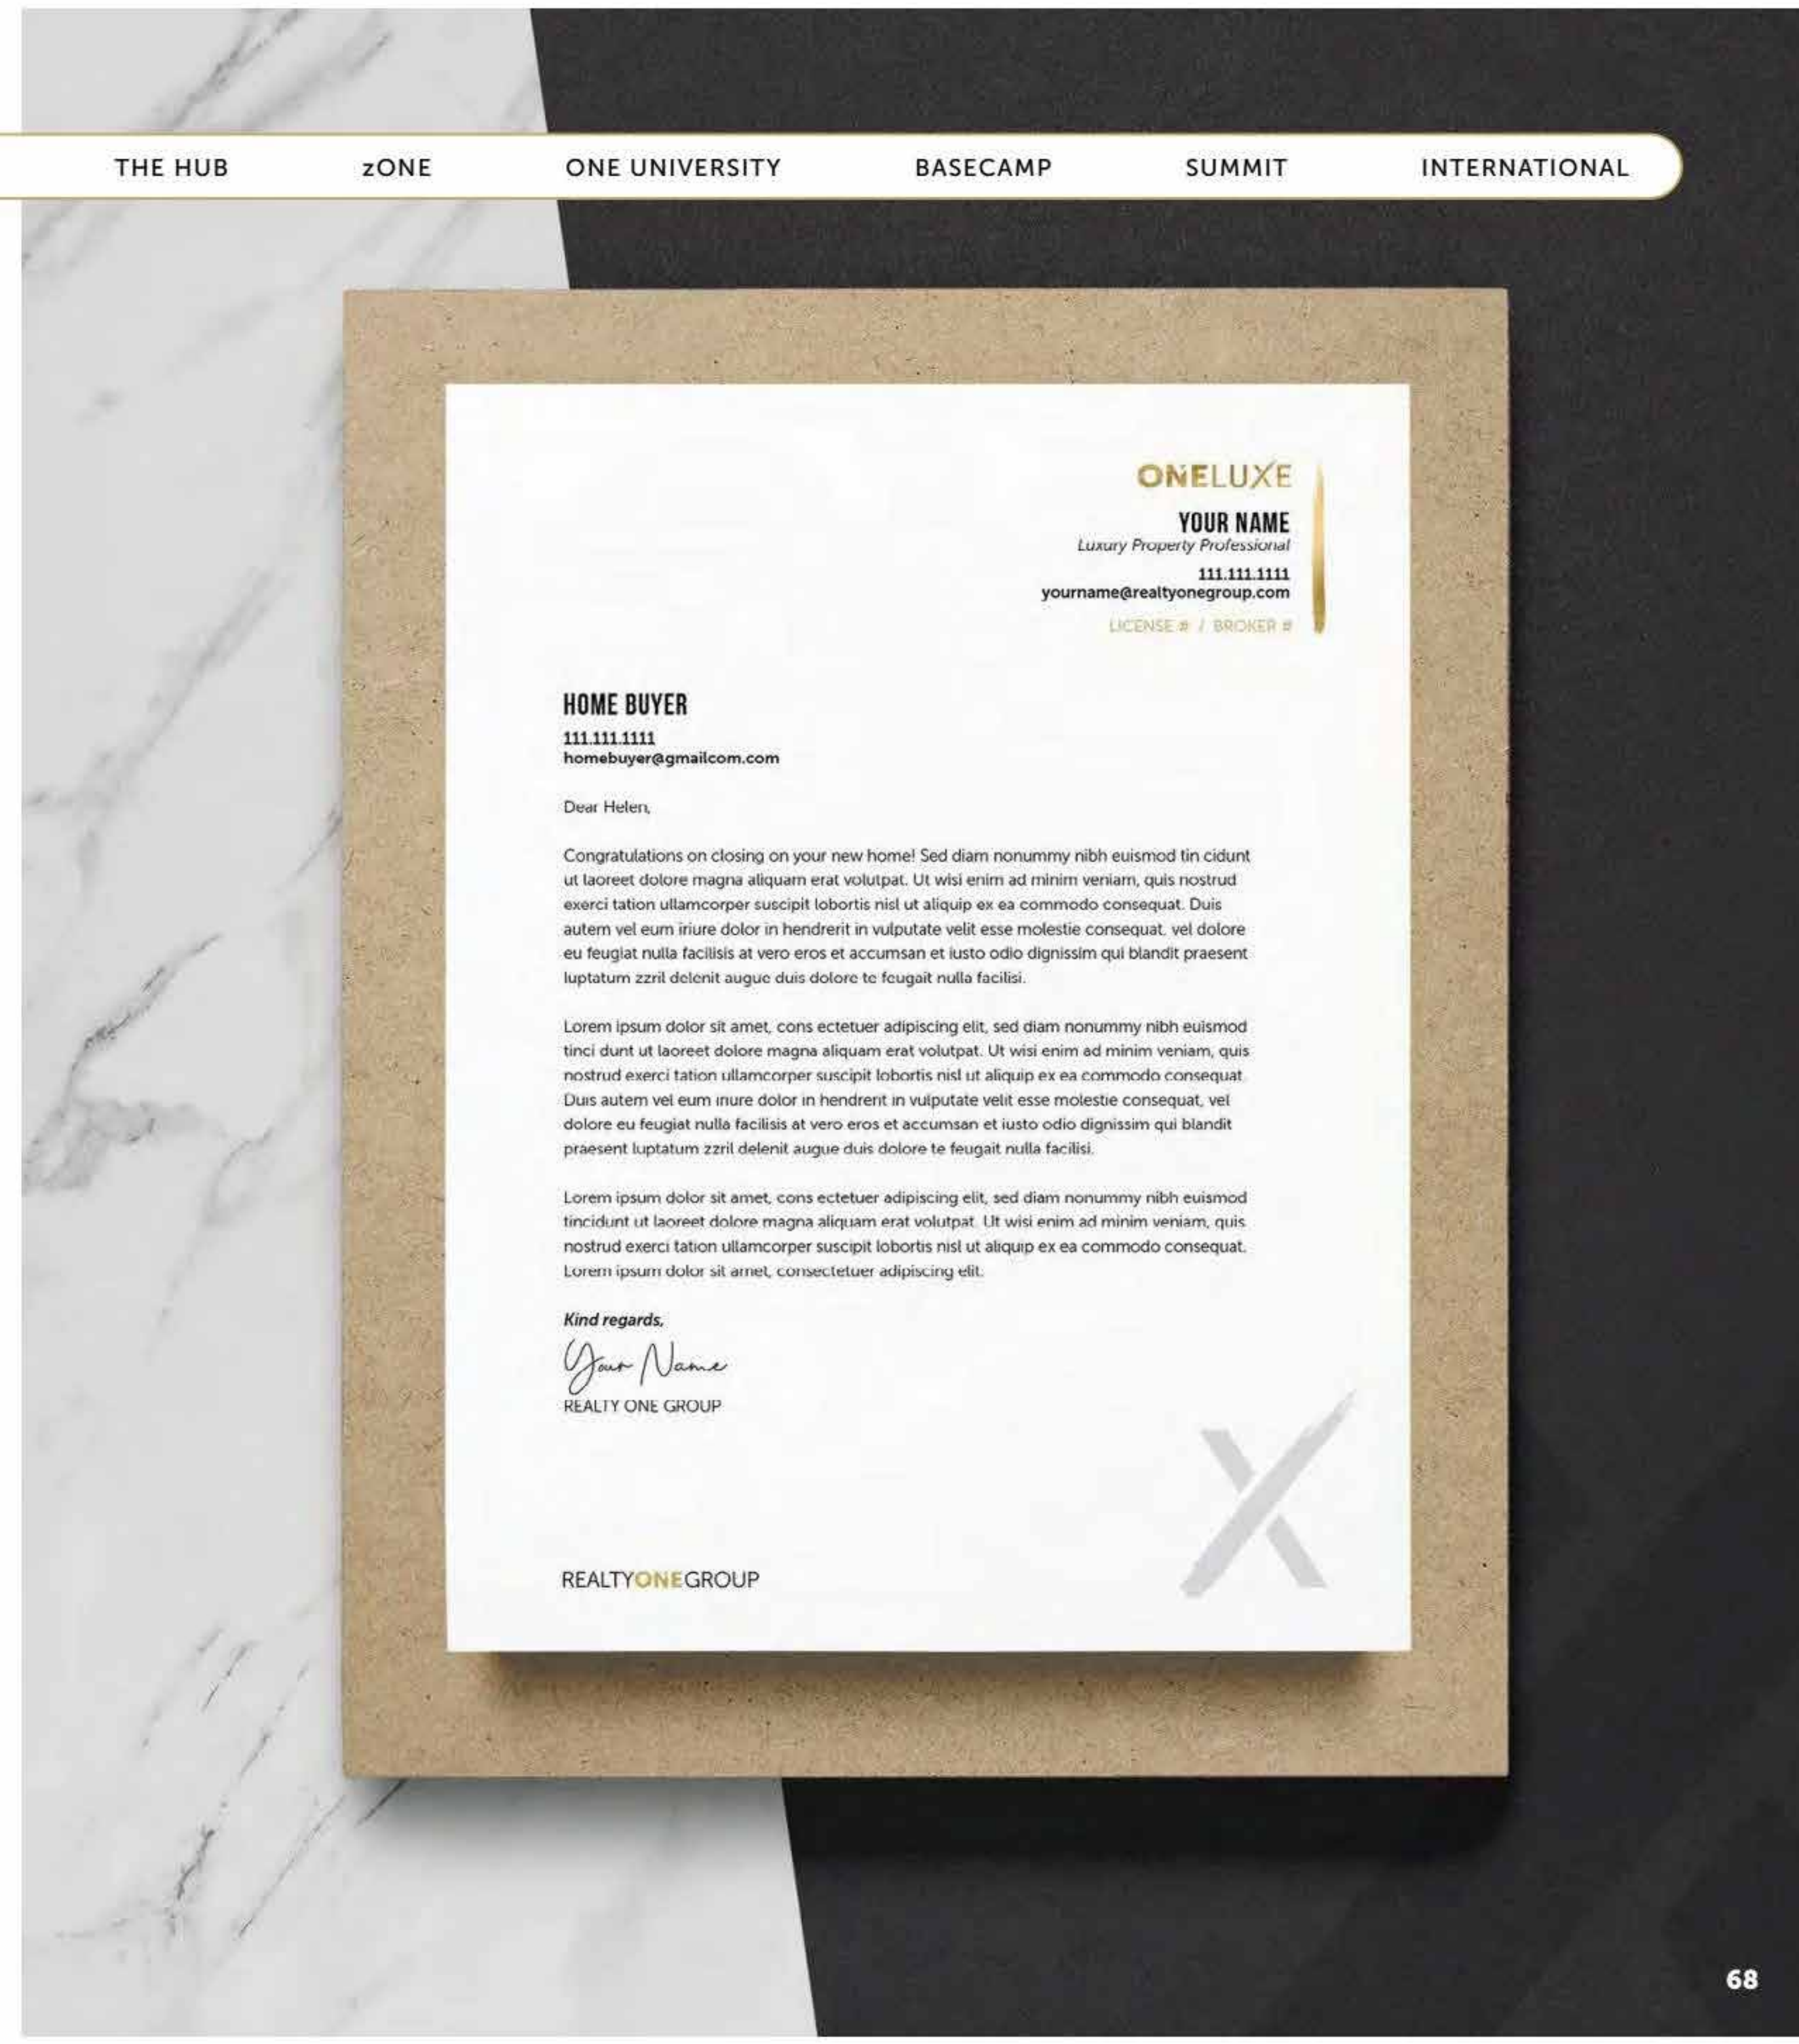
THE HUB zONE ONE UNIVERSITY BASECAMP SUMMIT INTERNATIONAL

ONELUXE

YOUR NAME
Luxury Property Professional
111.111.1111
yourname@realtyonegroup.com
LICENSE # / BROKER #

HOME BUYER
111.111.1111
homebuyer@gmailcom.com

Dear Helen,

Congratulations on closing on your new home! Sed diam nonummy nibh euismod tin cidunt ut laoreet dolore magna aliquam erat volutpat. Ut wisi enim ad minim veniam, quis nostrud exerci tation ullamcorper suscipit lobortis nisl ut aliquip ex ea commodo consequat. Duis autem vel eum iriure dolor in hendrerit in vulputate velit esse molestie consequat, vel dolore eu feugiat nulla facilisis at vero eros et accumsan et iusto odio dignissim qui blandit praesent luptatum zzril delenit augue duis dolore te feugait nulla facilisi.

Lorem ipsum dolor sit amet, cons ectetuer adipiscing elit, sed diam nonummy nibh euismod tinci dunt ut laoreet dolore magna aliquam erat volutpat. Ut wisi enim ad minim veniam, quis nostrud exerci tation ullamcorper suscipit lobortis nisl ut aliquip ex ea commodo consequat. Duis autem vel eum iriure dolor in hendrerit in vulputate velit esse molestie consequat, vel dolore eu feugiat nulla facilisis at vero eros et accumsan et iusto odio dignissim qui blandit praesent luptatum zzril delenit augue duis dolore te feugait nulla facilisi.

Lorem ipsum dolor sit amet, cons ectetuer adipiscing elit, sed diam nonummy nibh euismod tincidunt ut laoreet dolore magna aliquam erat volutpat. Ut wisi enim ad minim veniam, quis nostrud exerci tation ullamcorper suscipit lobortis nisl ut aliquip ex ea commodo consequat. Lorem ipsum dolor sit amet, consectetuer adipiscing elit.

Kind regards,
Your Name
REALTY ONE GROUP

REALTYONEGROUP

68